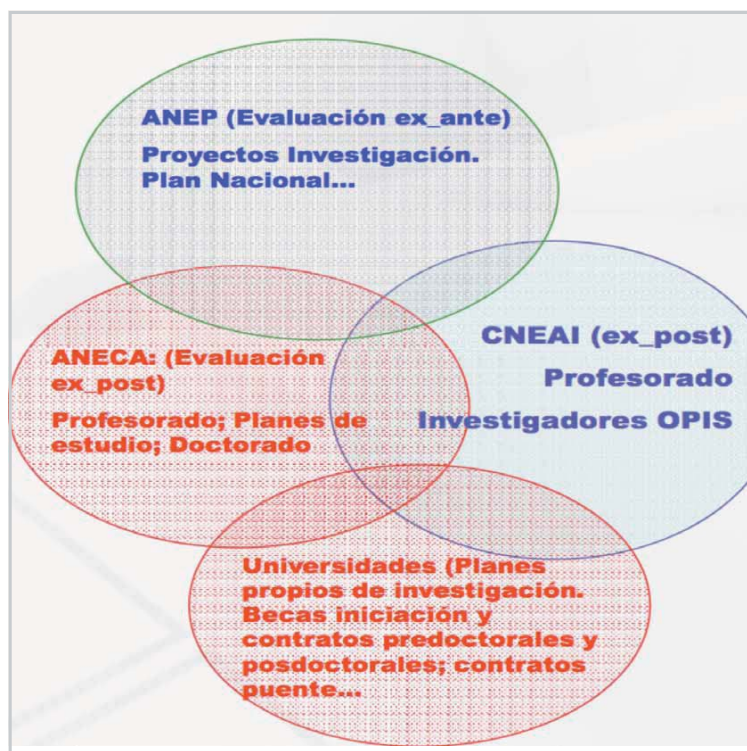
ANEP (Evaluación ex_ante)

Proyectos Investigación. Plan Nacional...

ANECA: (Evaluación ex_post)

Profesorado; Planes de estudio; Doctorado

CNEAI (ex_post)

Profesorado

Investigadores OPIS

Universidades (Planes propios de investigación. Becas iniciación y contratos predoctorales y posdoctorales; contratos puente...